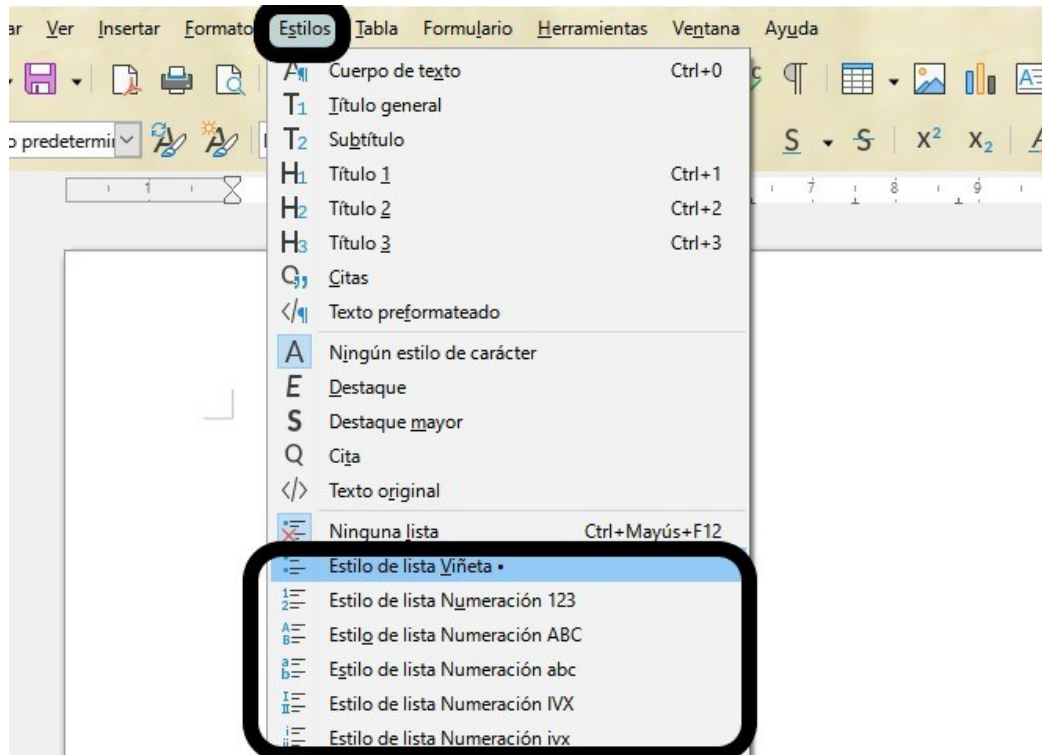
ar Ver Insertar Formato Estilos Tabla Formulario Herramientas Ventana Ayuda

o predetermi

Cuerpo de texto Ctrl+0
Título general
Subtítulo
Título 1 Ctrl+1
Título 2 Ctrl+2
Título 3 Ctrl+3
Citas
Texto preformateado
Ningún estilo de carácter
Destaque
Destaque mayor
Cita
Texto original
Ninguna lista Ctrl+Mayús+F12
Estilo de lista Viñeta •
Estilo de lista Numeración 123
Estilo de lista Numeración ABC
Estilo de lista Numeración abc
Estilo de lista Numeración IVX
Estilo de lista Numeración ivx

S S $x^2$ $x_2$

1 7 8 9